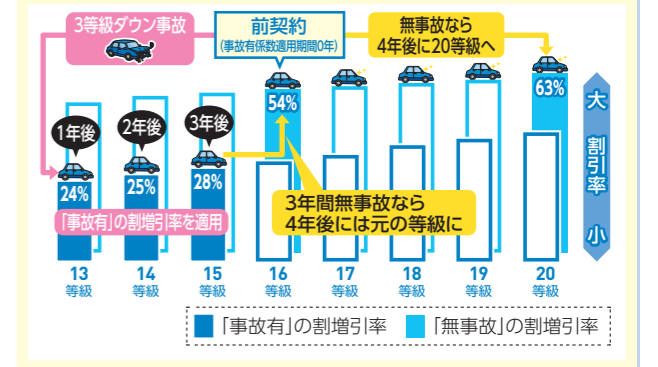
3等級ダウン事故

前契約
(事故有係数適用期間0年)

無事故なら
4年後に20等級へ

1年後

2年後

3年後

54%

63%

24%

25%

28%

「事故有」の割増引率を適用

3年間無事故なら
4年後には元の等級に

大
割引率
小

13
等級

14
等級

15
等級

16
等級

17
等級

18
等級

19
等級

20
等級

「事故有」の割増引率　「無事故」の割増引率